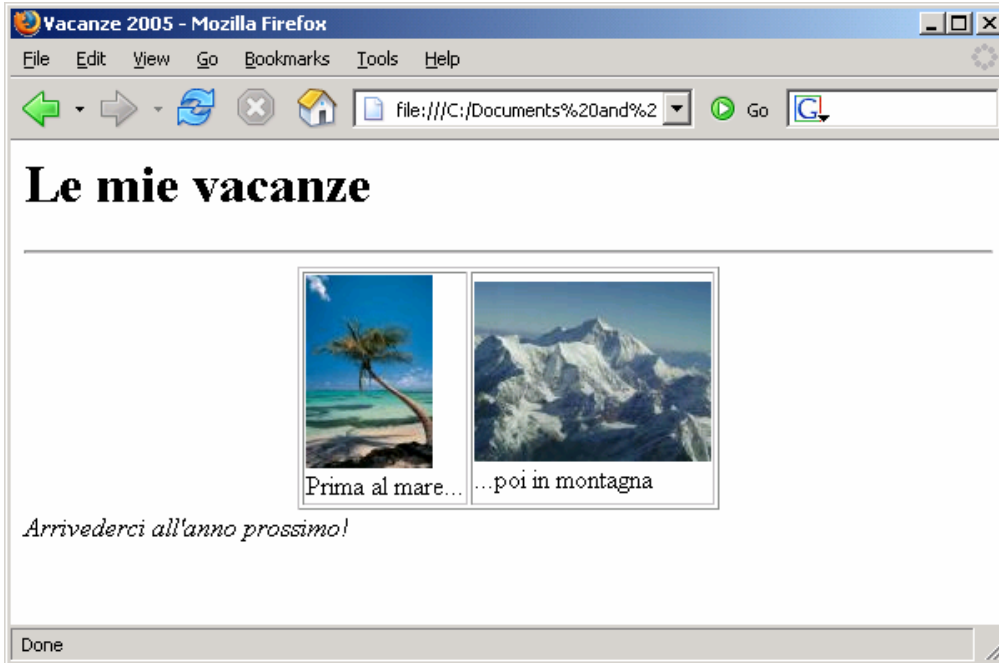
Vacanze 2005 - Mozilla Firefox

File Edit View Go Bookmarks Tools Help

file:///C:/Documents%20and%2

Go

G

# Le mie vacanze

| Prima al mare... | ...poi in montagna |
|---|---|

*Arrivederci all'anno prossimo!*

Done